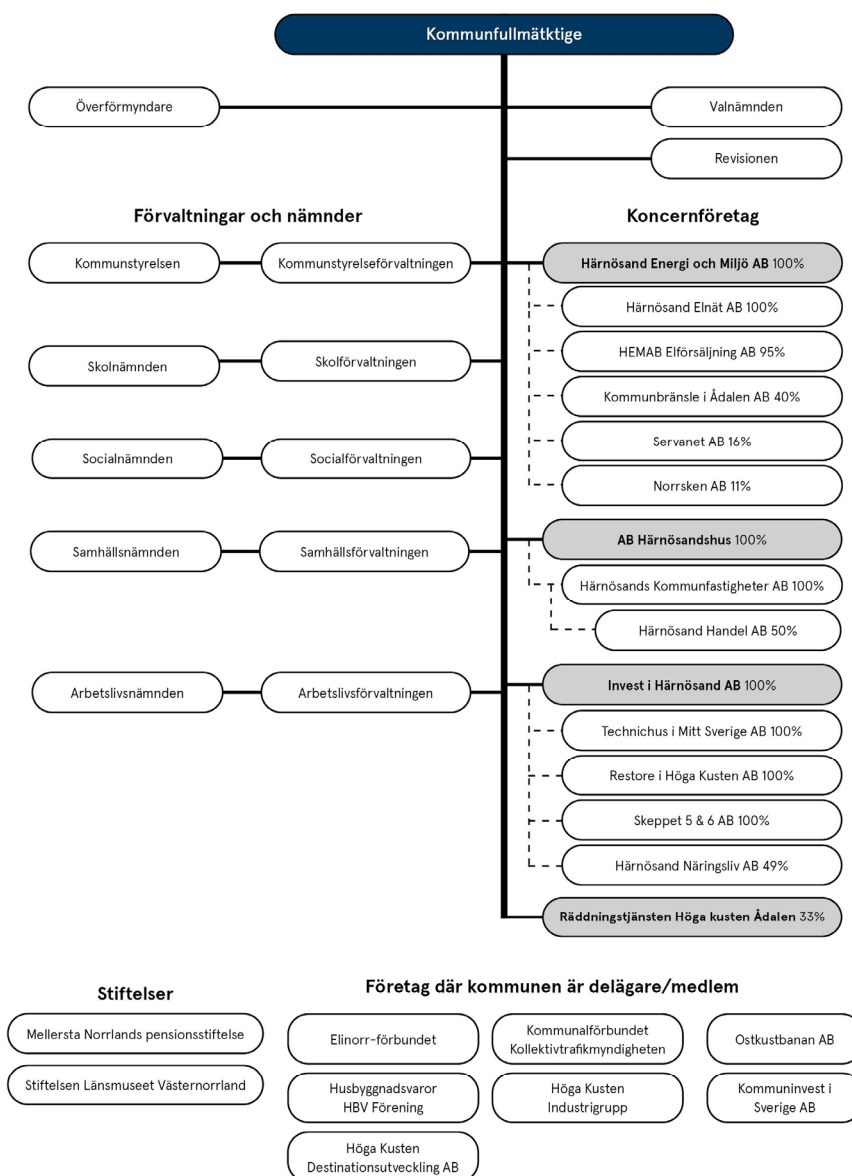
Kommunfullmäktige

Överförmyndare

Valnämnden

Revisionen

Förvaltningar och nämnder

Kommunstyrelsen

Kommunstyrelseförvaltningen

Skolnämnden

Skolförvaltningen

Socialnämnden

Socialförvaltningen

Samhällsnämnden

Samhällsförvaltningen

Arbetslivsnämnden

Arbetslivsförvaltningen

Koncernföretag

Härnösand Energi och Miljö AB 100%

Härnösand Elnät AB 100%

HEMAB Elförsäljning AB 95%

Kommunbränsle i Ådalen AB 40%

Servanet AB 16%

Norrsken AB 11%

AB Härnösandshus 100%

Härnösands Kommunfastigheter AB 100%

Härnösand Handel AB 50%

Invest i Härnösand AB 100%

Technichus i Mitt Sverige AB 100%

Restore i Höga Kusten AB 100%

Skeppet 5 & 6 AB 100%

Härnösand Näringsliv AB 49%

Räddningstjänsten Höga kusten Ådalen 33%

Stiftelser

Mellersta Norrlands pensionsstiftelse

Stiftelsen Länsmuseet Västernorrland

Företag där kommunen är delägare/medlem

Elinorr-förbundet

Kommunalförbundet Kollektivtrafikmyndigheten

Ostkustbanan AB

Husbyggnadsvaror HBV Förening

Höga Kusten Industrigrupp

Kommuninvest i Sverige AB

Höga Kusten Destinationsutveckling AB